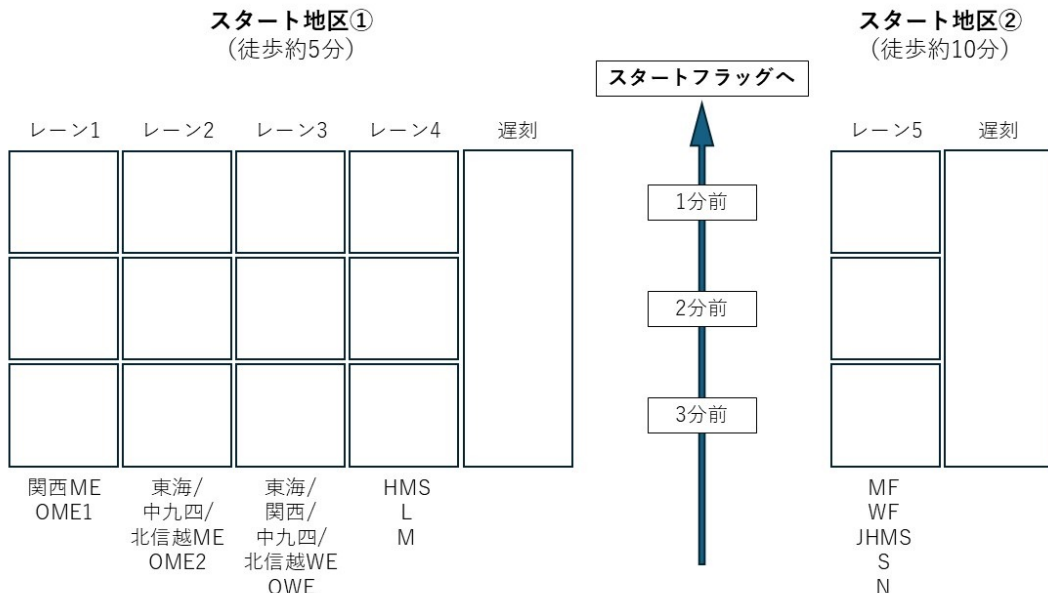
スタート地区①
（徒歩約5分）

スタート地区②
（徒歩約10分）

スタートフラッグへ

レーン1　レーン2　レーン3　レーン4　遅刻

1分前

2分前

3分前

レーン5　遅刻

関西ME
OME1

東海/
中九四/
北信越ME
OME2

東海/
関西/
中九四/
北信越WE
OWE

HMS
L
M

MF
WF
JHMS
S
N